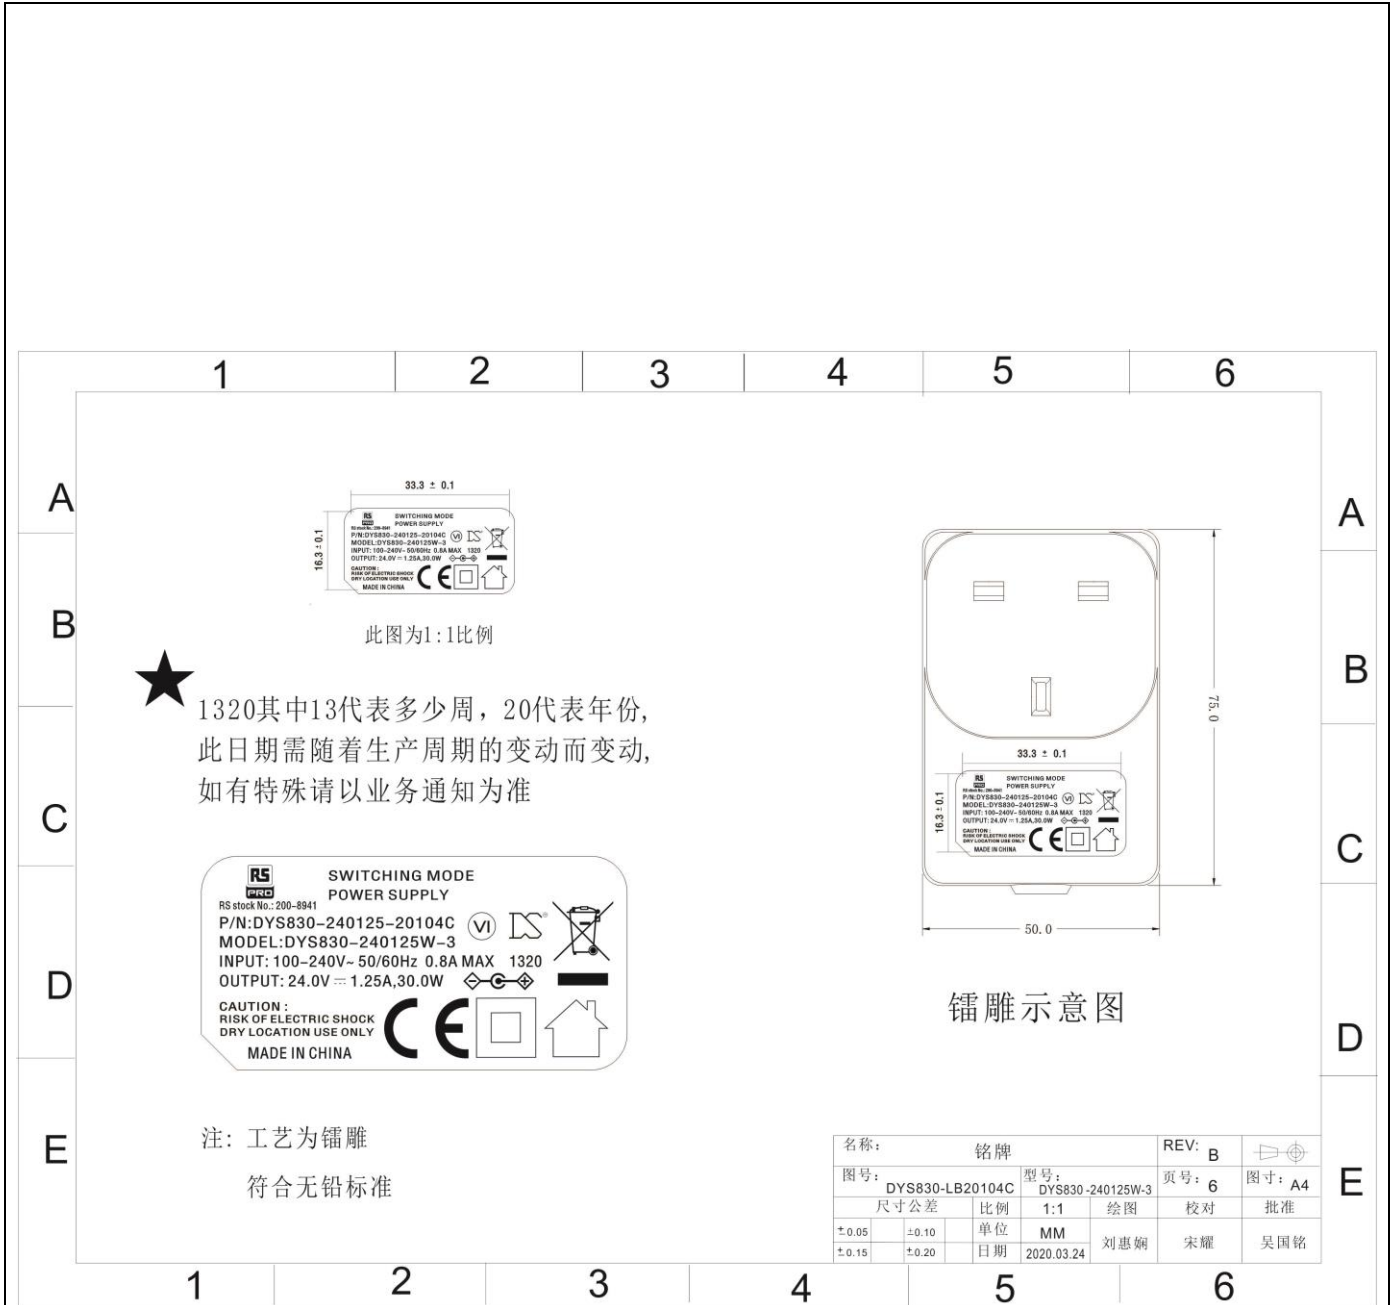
1 2 3 4 5 6

A

33.3 ± 0.1

16.3 ± 0.1

RS PRO
RS stock No.: 200-8941
SWITCHING MODE POWER SUPPLY
P/N:DYS830-240125-20104C
MODEL:DYS830-240125W-3
INPUT: 100-240V~ 50/60Hz 0.8A MAX 1320
OUTPUT: 24.0V ⎓ 1.25A,30.0W
CAUTION : RISK OF ELECTRIC SHOCK DRY LOCATION USE ONLY
MADE IN CHINA

此图为1:1比例

B

★1320其中13代表多少周，20代表年份，此日期需随着生产周期的变动而变动，如有特殊请以业务通知为准

C

RS PRO
SWITCHING MODE
POWER SUPPLY
RS stock No.: 200-8941
P/N:DYS830-240125-20104C
MODEL:DYS830-240125W-3
INPUT: 100-240V~ 50/60Hz 0.8A MAX 1320
OUTPUT: 24.0V ⎓ 1.25A,30.0W
CAUTION :
RISK OF ELECTRIC SHOCK
DRY LOCATION USE ONLY
MADE IN CHINA

D

E

注：工艺为镭雕
符合无铅标准

A

75.0

33.3 ± 0.1

16.3 ± 0.1

RS PRO
RS stock No.: 200-8941
SWITCHING MODE POWER SUPPLY
P/N:DYS830-240125-20104C
MODEL:DYS830-240125W-3
INPUT: 100-240V~ 50/60Hz 0.8A MAX 1320
OUTPUT: 24.0V ⎓ 1.25A,30.0W
CAUTION : RISK OF ELECTRIC SHOCK DRY LOCATION USE ONLY
MADE IN CHINA

B

C

50.0

镭雕示意图

D

E

| 名称： | | 铭牌 | | | REV: B | |
|---|---|---|---|---|---|---|
| 图号： DYS830-LB20104C | | | 型号： DYS830-240125W-3 | | 页号：6 | 图寸：A4 |
| 尺寸公差 | | 比例 | 1:1 | 绘图 | 校对 | 批准 |
| ±0.05 | ±0.10 | 单位 | MM | 刘惠娴 | 宋耀 | 吴国铭 |
| ±0.15 | ±0.20 | 日期 | 2020.03.24 | | | |

1 2 3 4 5 6